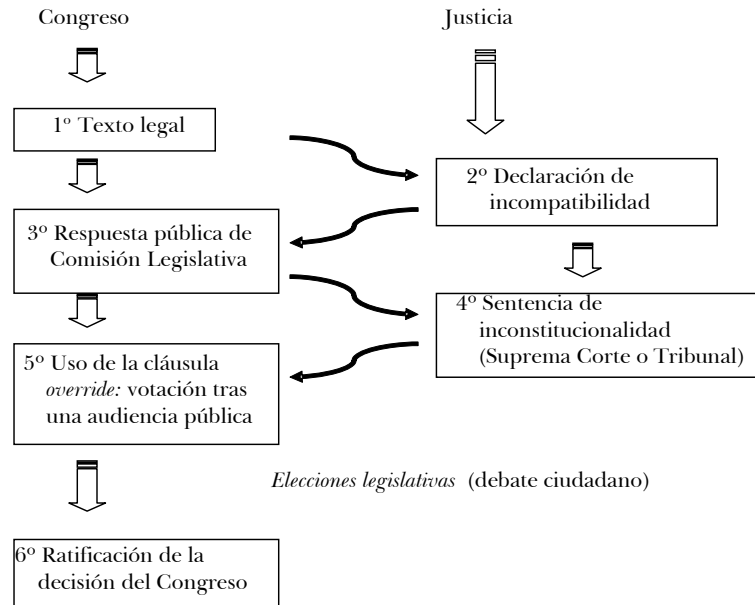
Congreso

Justicia

1º Texto legal

2º Declaración de incompatibilidad

3º Respuesta pública de Comisión Legislativa

4º Sentencia de inconstitucionalidad (Suprema Corte o Tribunal)

5º Uso de la cláusula *override:* votación tras una audiencia pública

*Elecciones legislativas* (debate ciudadano)

6º Ratificación de la decisión del Congreso